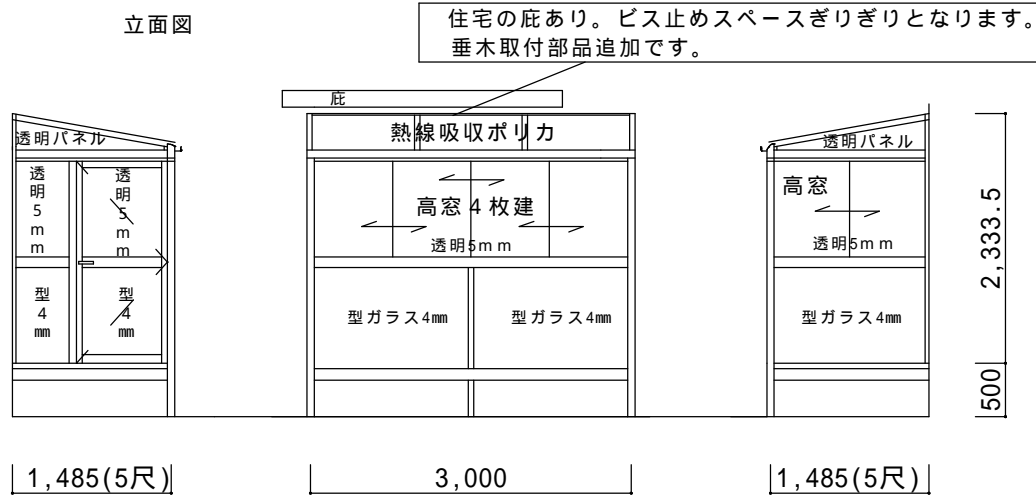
立面図

住宅の庇あり。ビス止めスペースぎりぎりとなります。
垂木取付部品追加です。

庇

透明パネル

透明5mm

透明5mm

型4mm

型4mm

熱線吸収ポリカ

高窓４枚建

透明5mm

型ガラス4mm

型ガラス4mm

透明パネル

高窓

透明5mm

型ガラス4mm

2,333.5

500

1,485(5尺)

3,000

1,485(5尺)